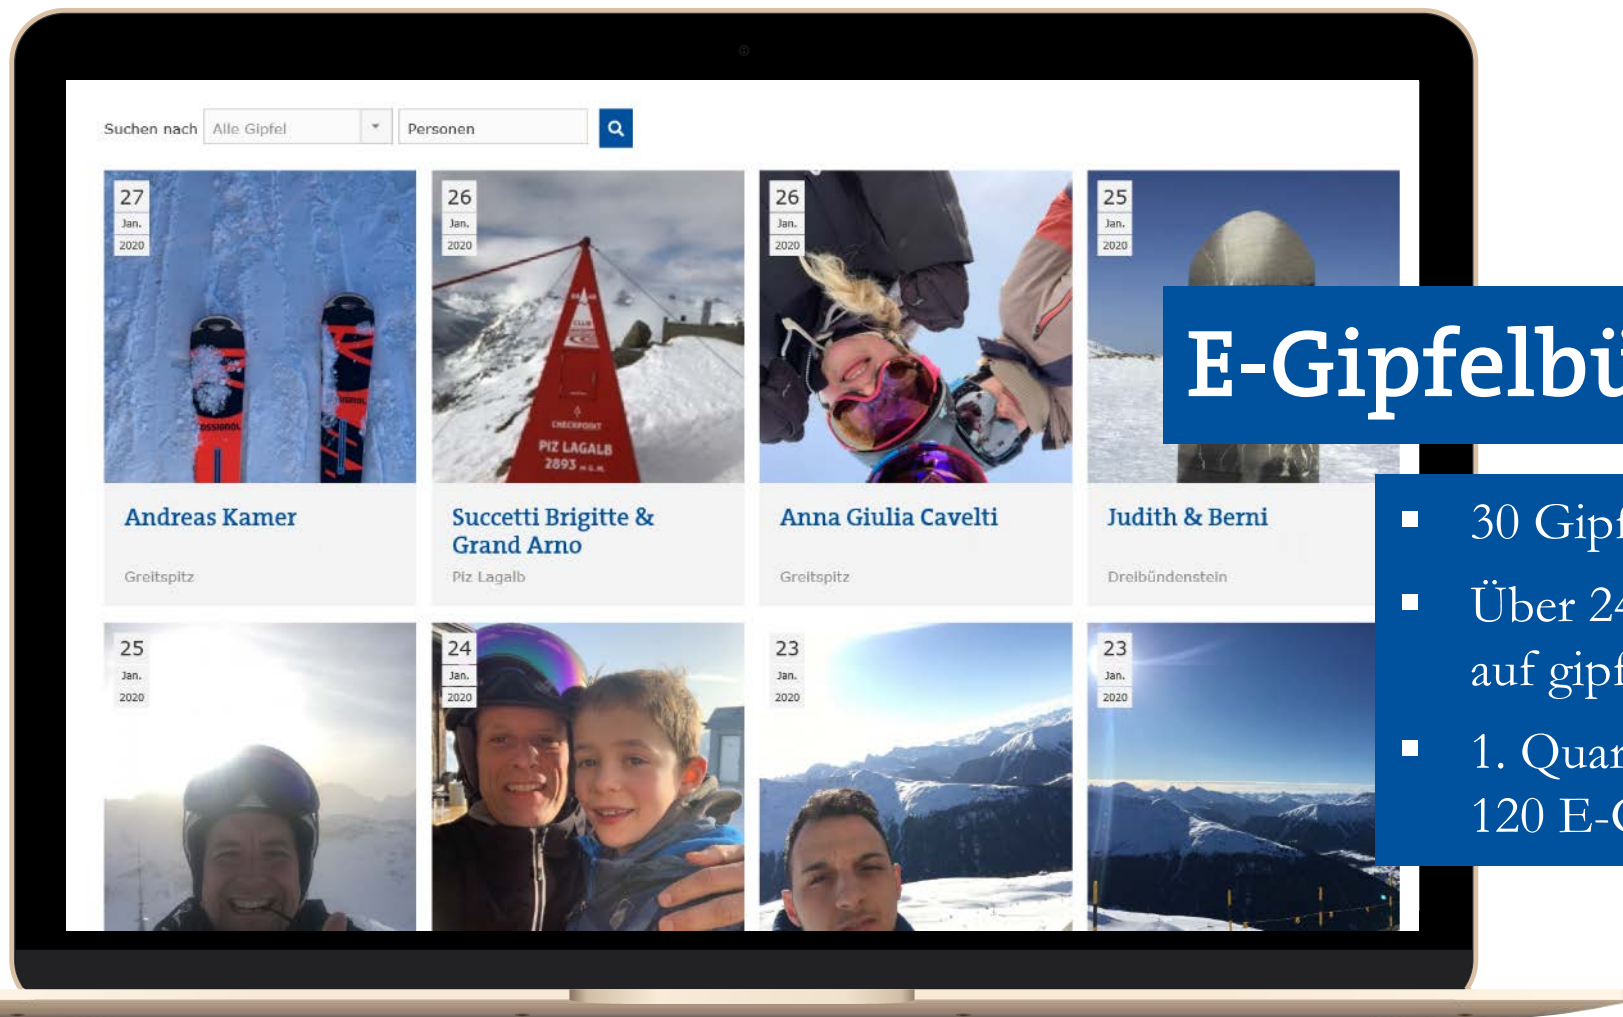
Suchen nach Alle Gipfel Personen

27
Jan.
2020

26
Jan.
2020

PIZ LAGALB 2893

26
Jan.
2020

25
Jan.
2020

Andreas Kamer
Greitspitz

Succetti Brigitte & Grand Arno
Piz Lagalb

Anna Giulia Cavelti
Greitspitz

Judith & Berni
Dreibündenstein

25
Jan.
2020

24
Jan.
2020

23
Jan.
2020

23
Jan.
2020

E-Gipfelbü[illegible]

30 Gipf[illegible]

Über 2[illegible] auf gipf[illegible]

1. Quar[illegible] 120 E-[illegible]